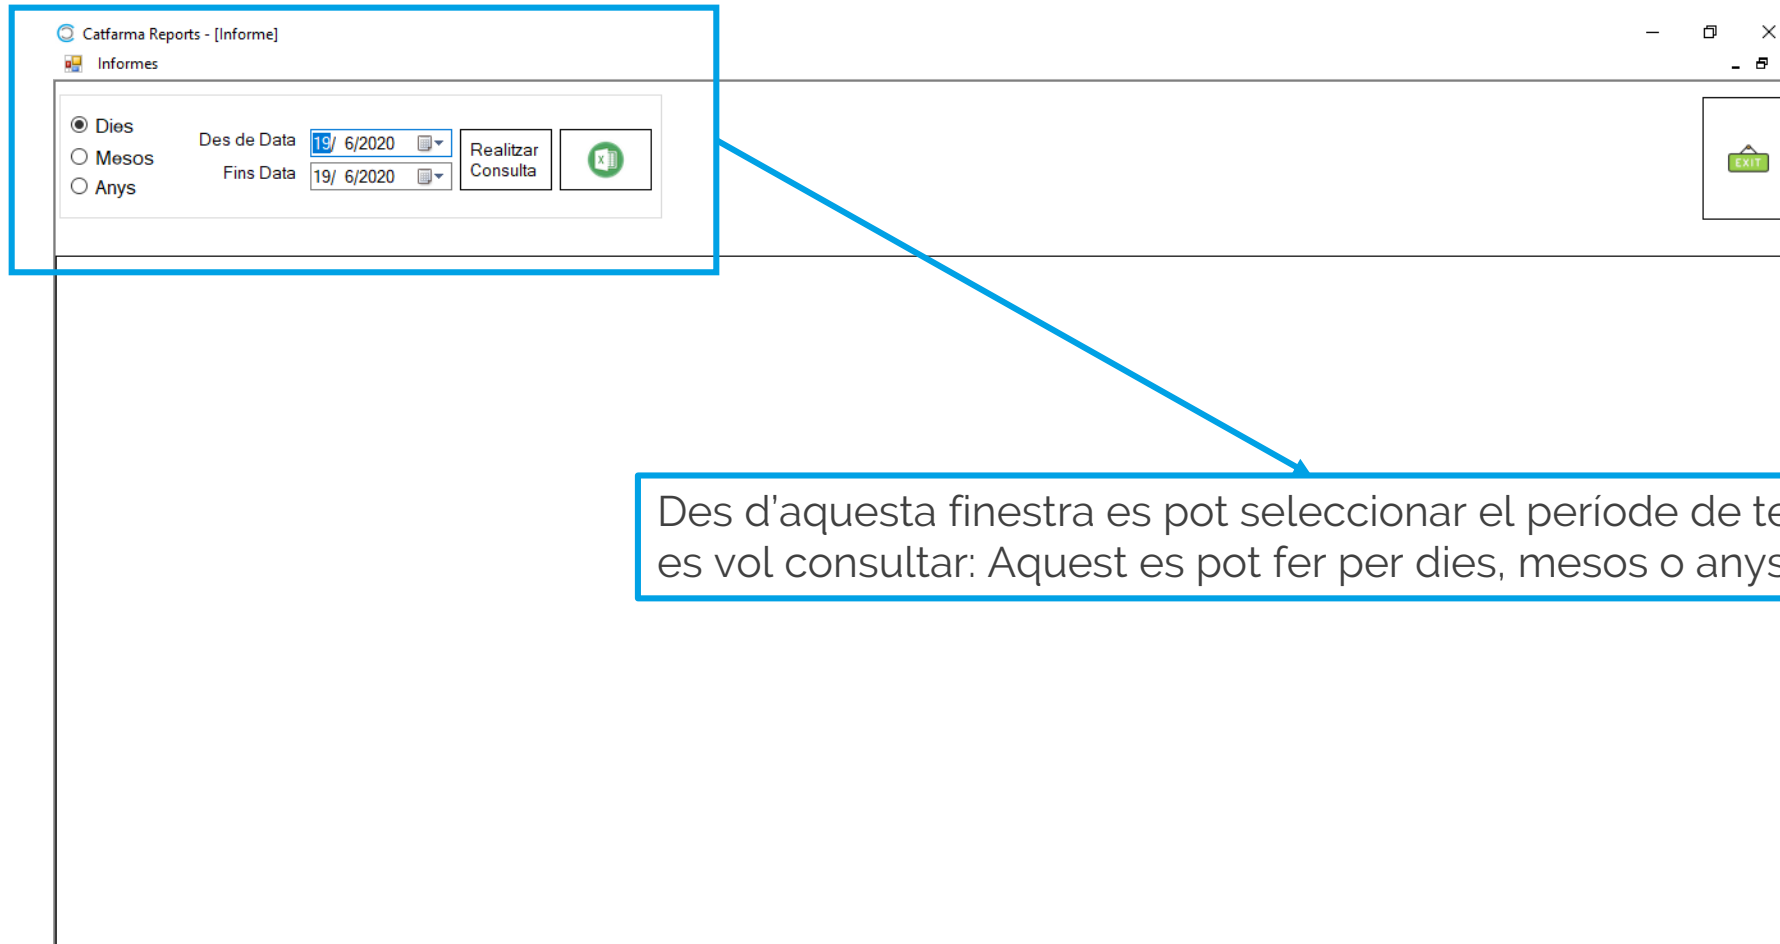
Catfarma Reports - [Informe]

Informes

Dies
Mesos
Anys

Des de Data 19/ 6/2020
Fins Data 19/ 6/2020

Realitzar Consulta

X

EXIT

Des d'aquesta finestra es pot seleccionar el període de te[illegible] es vol consultar: Aquest es pot fer per dies, mesos o anys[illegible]